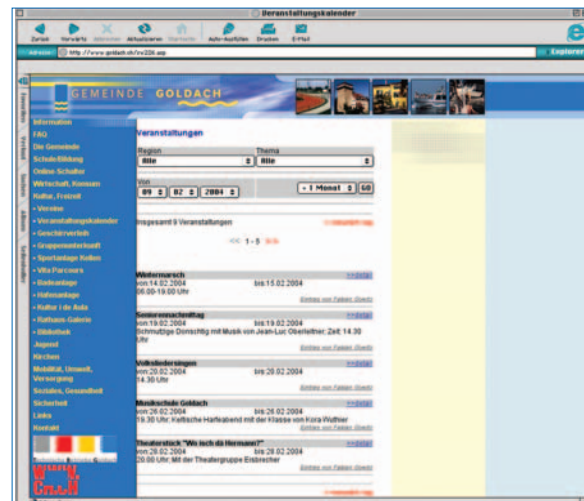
Veranstaltungskalender

Zurück Vorwärts Abbrechen Aktualisieren Startseite Auto-Ausfüllen Drucken E-Mail

Adresse http://www.goldach.ch/iv226.asp

Explorer

Favoriten Verlauf Suchen Album Seitenleiste

GEMEINDE GOLDACH

Information
FAQ
Die Gemeinde
Schule/Bildung
Online-Schalter
Wirtschaft, Kommun
Kultur, Freizeit
› Vereine
› Veranstaltungskalender
› Geschäftsverteilg
› Gruppenunterkunft
› Sportanlage Kellen
› Vita Parcours
› Badeanlage
› Hafenanlage
› Kultur i de Aula
› Rathaus-Galerie
› Bibliothek
Jugend
Kirchen
Mobilität, Umwelt, Versorgung
Soziales, Gesundheit
Sicherheit
Links
Kontakt

Veranstaltungen

Region
Alle

Thema
Alle

Von
09 02 2004

+ 1 Monat GO

Insgesamt 9 Veranstaltungen

<< 1 - 5 >>

Wintermarsch
>>Detail
von:14.02.2004 bis:15.02.2004
06:00-19:00 Uhr
Eintrag von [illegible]

Seniorennachmittag
>>Detail
von:19.02.2004 bis:19.02.2004
Schmutzige Donschtig mit Musik von Jean-Luc Oberleitner; Zeit: 14.30 Uhr
Eintrag von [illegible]

Volksliedersingen
>>Detail
von:20.02.2004 bis:20.02.2004
14.30 Uhr

Musikschule Goldach
>>Detail
von:26.02.2004 bis:26.02.2004
19.30 Uhr: Keltische Harfeabend mit der Klasse von Kora Wuthier

Theaterstück "Wo isch dä Hermann?"
>>Detail
von:28.02.2004 bis:28.02.2004
20:00 Uhr: Mit der Theatergruppe Ersbrecher